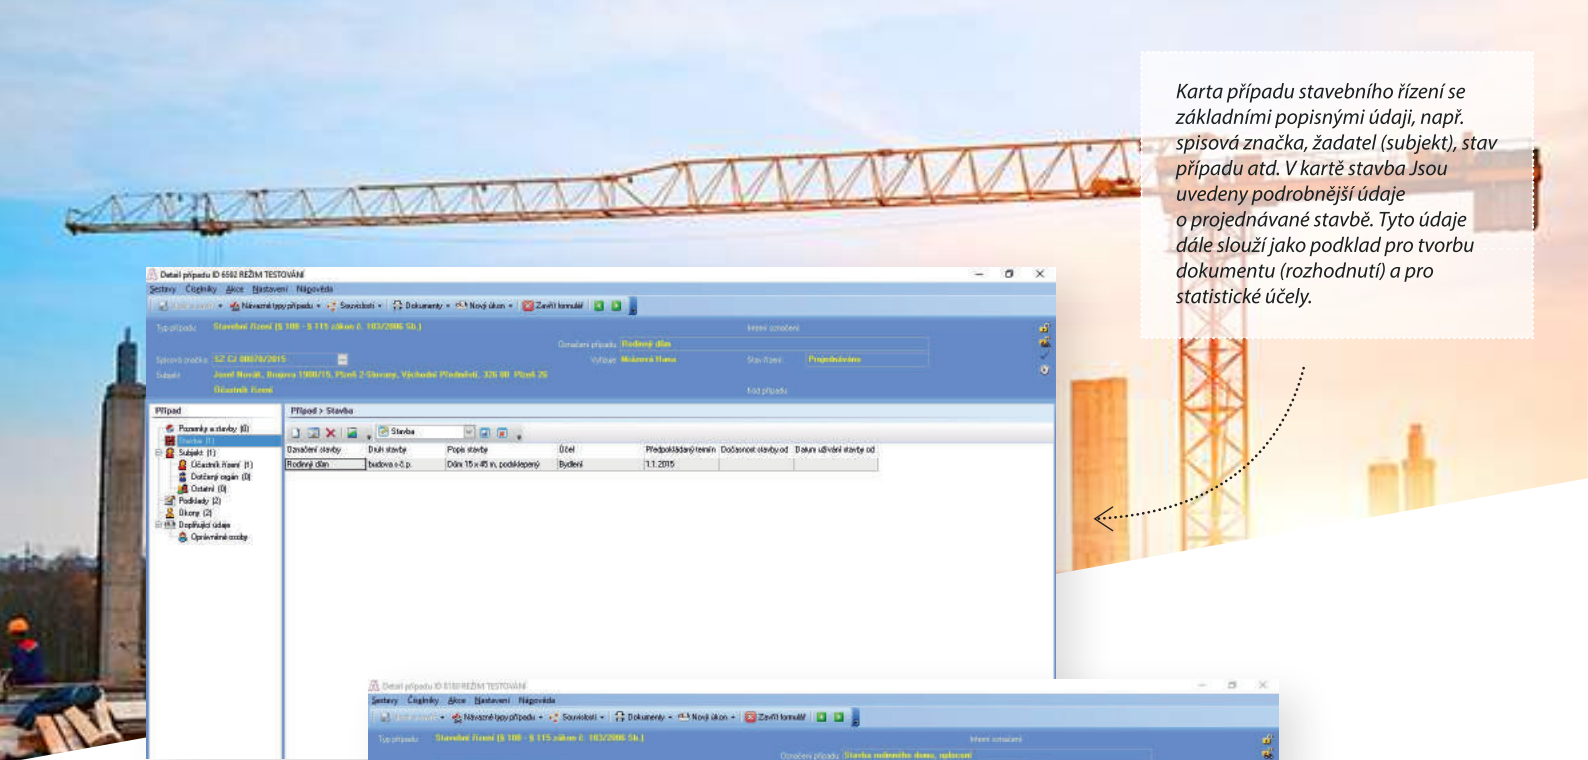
Karta případu stavebního řízení se základními popisnými údaji, např. spisová značka, žadatel (subjekt), stav případu atd. V kartě stavba Jsou uvedeny podrobnější údaje o projednávané stavbě. Tyto údaje dále slouží jako podklad pro tvorbu dokumentu (rozhodnutí) a pro statistické účely.

Detail případu ID 6592 REŽIM TESTOVÁNÍ

Sestavy Číselníky Akce Nastavení Nápověda

Návazné typy případu Souvislosti Dokumenty Nový úkon Zavřít formulář

Typ případu Stavební řízení (§ 108 - § 115 zákon č. 183/2006 Sb.)

Interní označení

Označení případu Rodinný dům

Spisová značka SZ CJ 00078/2015

Vyřizuje Mošnová Hana

Stav řízení Projednávání

Subjekt Josef Novák, Brojova 1900/15, Plzeň 2-Slovany, Východní Předměstí, 326 00 Plzeň 26

Účastník řízení

Kód případu

Případ

Pozemky a stavby (0)

Stavba (1)

Subjekt (1)

Účastník řízení (1)

Dotčený orgán (0)

Ostatní (0)

Podklady (2)

Úkony (2)

Doplňující údaje

Oprávněné osoby

Případ > Stavba

Stavba

| Označení stavby | Druh stavby | Popis stavby | Účel | Předpokládaný termín | Dočasnost stavby od | Datum užívání stavby od |
|---|---|---|---|---|---|---|
| Rodinný dům | budova s č.p. | Dům 15 x 45 m, podsklepený | Bydlení | 1.1.2015 | | |

Detail případu ID 6180 REŽIM TESTOVÁNÍ

Sestavy Číselníky Akce Nastavení Nápověda

Návazné typy případu Souvislosti Dokumenty Nový úkon Zavřít formulář

Typ případu Stavební řízení (§ 108 - § 115 zákon č. 183/2006 Sb.)

Interní označení

Označení případu Stavba rodinného domu, oplocení